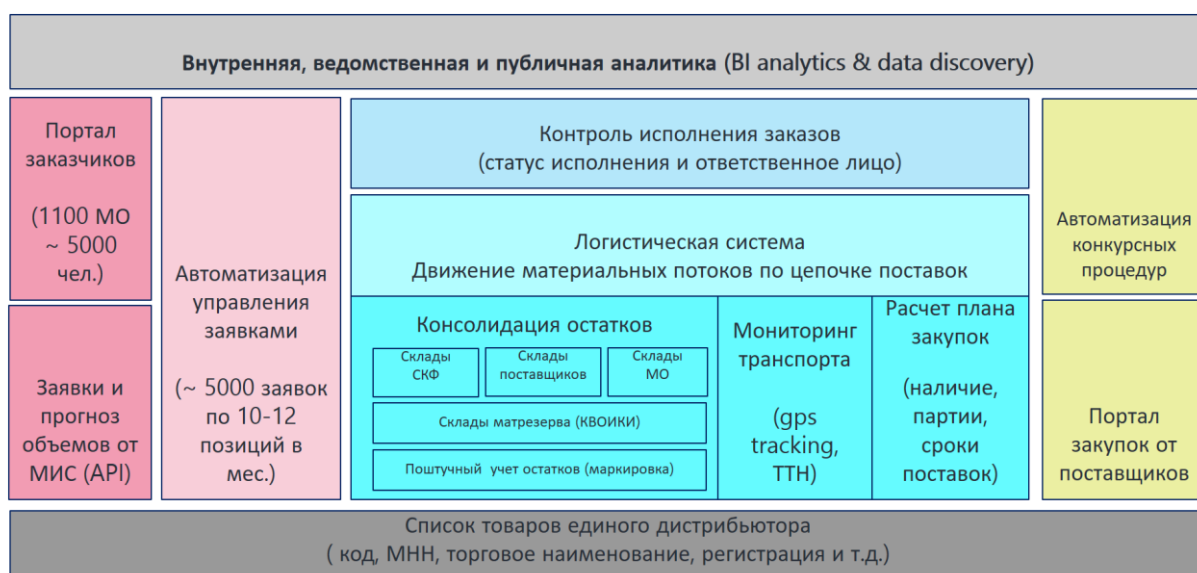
**Внутренняя, ведомственная и публичная аналитика** (BI analytics & data discovery)

Портал заказчиков

(1100 МО ~ 5000 чел.)

Заявки и прогноз объемов от МИС (API)

Автоматизация управления заявками

(~ 5000 заявок по 10-12 позиций в мес.)

Контроль исполнения заказов
(статус исполнения и ответственное лицо)

Логистическая система
Движение материальных потоков по цепочке поставок

Консолидация остатков

Склады СКФ

Склады поставщиков

Склады МО

Склады матрезерва (КВОИКИ)

Поштучный учет остатков (маркировка)

Мониторинг транспорта

(gps tracking, ТТН)

Расчет плана закупок

(наличие, партии, сроки поставок)

Автоматизация конкурсных процедур

Портал закупок от поставщиков

Список товаров единого дистрибьютора
( код, МНН, торговое наименование, регистрация и т.д.)